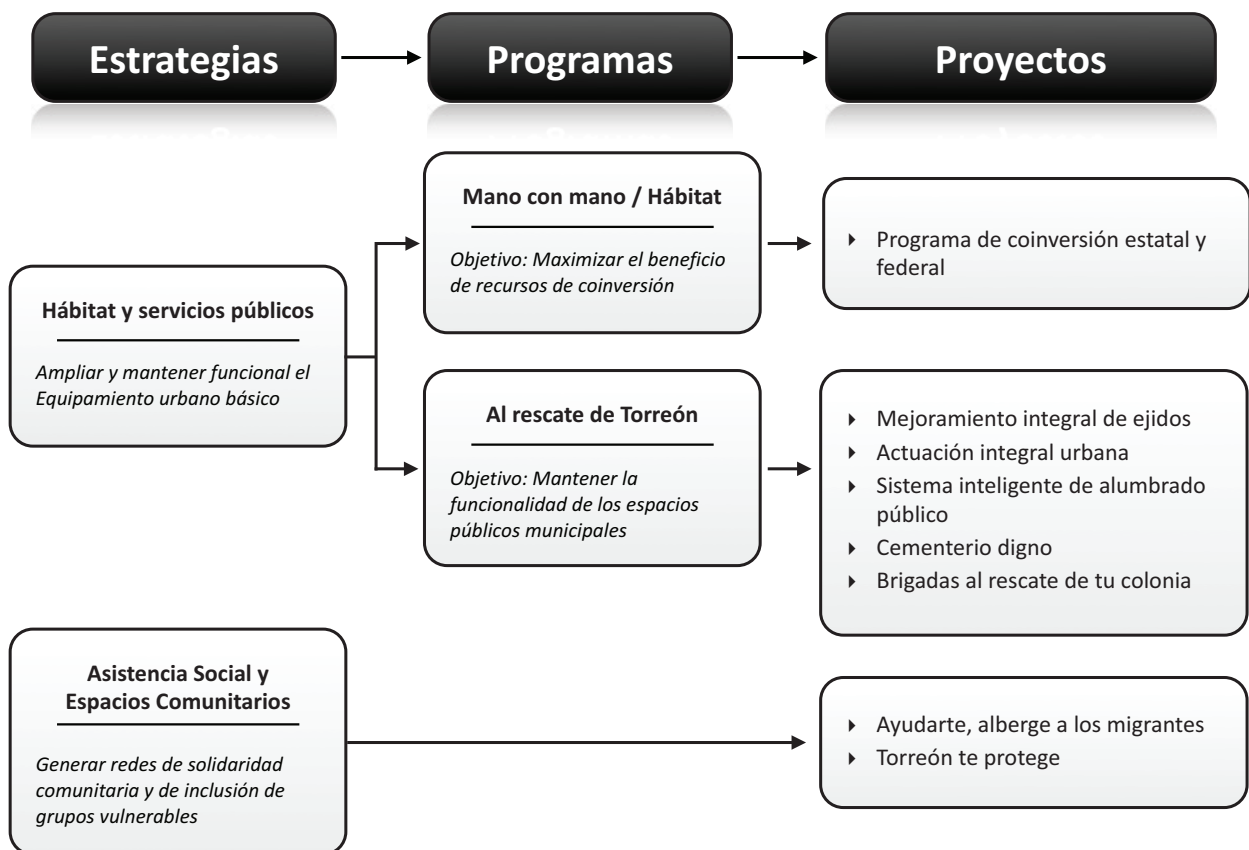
Estrategias

Programas

Proyectos

Hábitat y servicios públicos

Ampliar y mantener funcional el Equipamiento urbano básico

Mano con mano / Hábitat

Objetivo: Maximizar el beneficio de recursos de coinversión

- Programa de coinversión estatal y federal

Al rescate de Torreón

Objetivo: Mantener la funcionalidad de los espacios públicos municipales

- Mejoramiento integral de ejidos
- Actuación integral urbana
- Sistema inteligente de alumbrado público
- Cementerio digno
- Brigadas al rescate de tu colonia

Asistencia Social y Espacios Comunitarios

Generar redes de solidaridad comunitaria y de inclusión de grupos vulnerables

- Ayudarte, alberge a los migrantes
- Torreón te protege